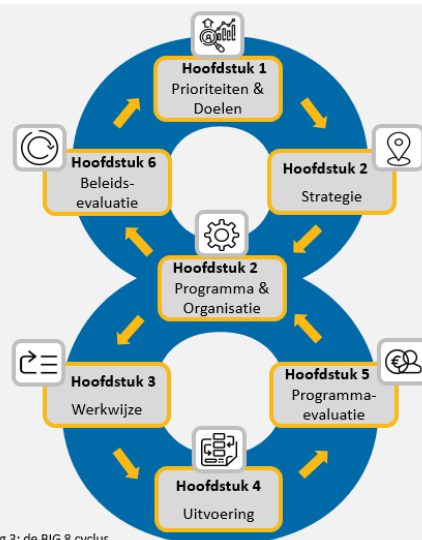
Hoofdstuk 1
Prioriteiten & Doelen

Hoofdstuk 2
Strategie

Hoofdstuk 2
Programma & Organisatie

Hoofdstuk 5
Programma-evaluatie

Hoofdstuk 4
Uitvoering

Hoofdstuk 3
Werkwijze

Hoofdstuk 6
Beleids-evaluatie

g 3: de BIG 8 cyclus